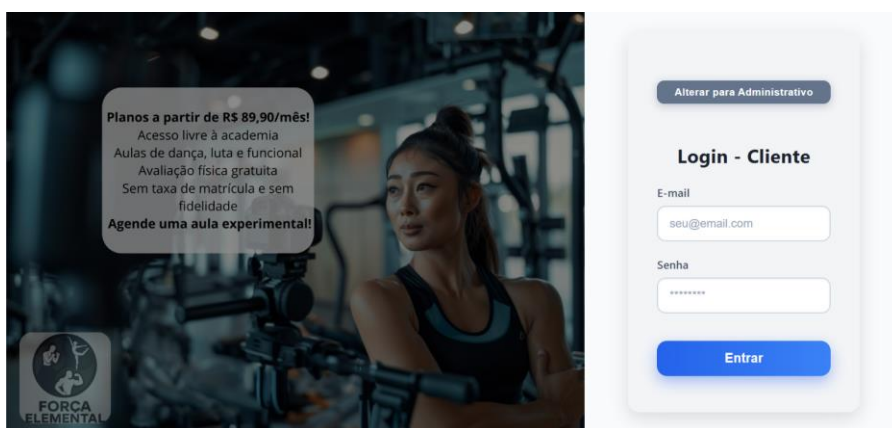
Planos a partir de R$ 89,90/mês!
Acesso livre à academia
Aulas de dança, luta e funcional
Avaliação física gratuita
Sem taxa de matrícula e sem fidelidade
Agende uma aula experimental!

FORÇA ELEMENTAL

Alterar para Administrativo

Login - Cliente

E-mail

seu@email.com

Senha

••••••••

Entrar